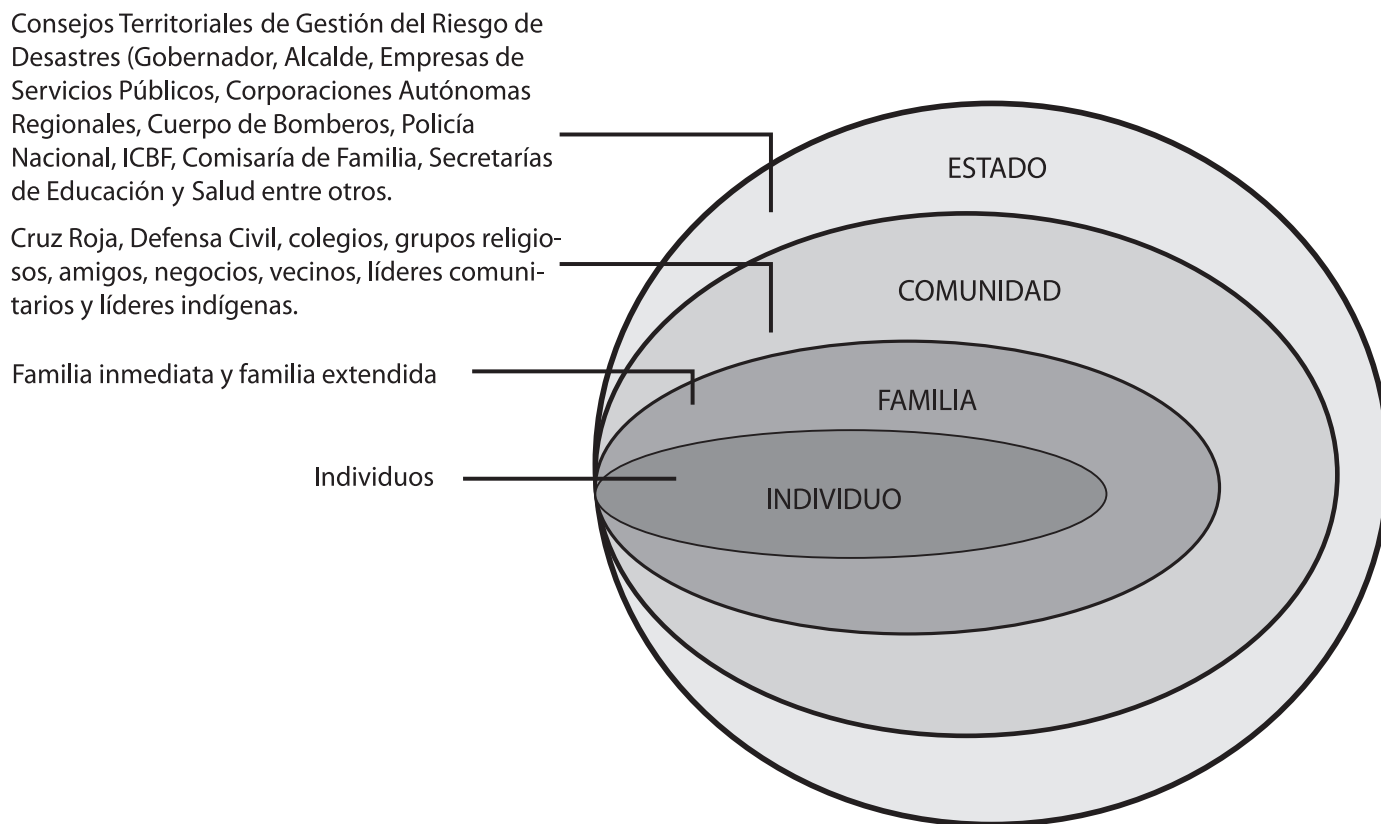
Consejos Territoriales de Gestión del Riesgo de Desastres (Gobernador, Alcalde, Empresas de Servicios Públicos, Corporaciones Autónomas Regionales, Cuerpo de Bomberos, Policía Nacional, ICBF, Comisaría de Familia, Secretarías de Educación y Salud entre otros.

Cruz Roja, Defensa Civil, colegios, grupos religiosos, amigos, negocios, vecinos, líderes comunitarios y líderes indígenas.

Familia inmediata y familia extendida

Individuos

ESTADO

COMUNIDAD

FAMILIA

INDIVIDUO